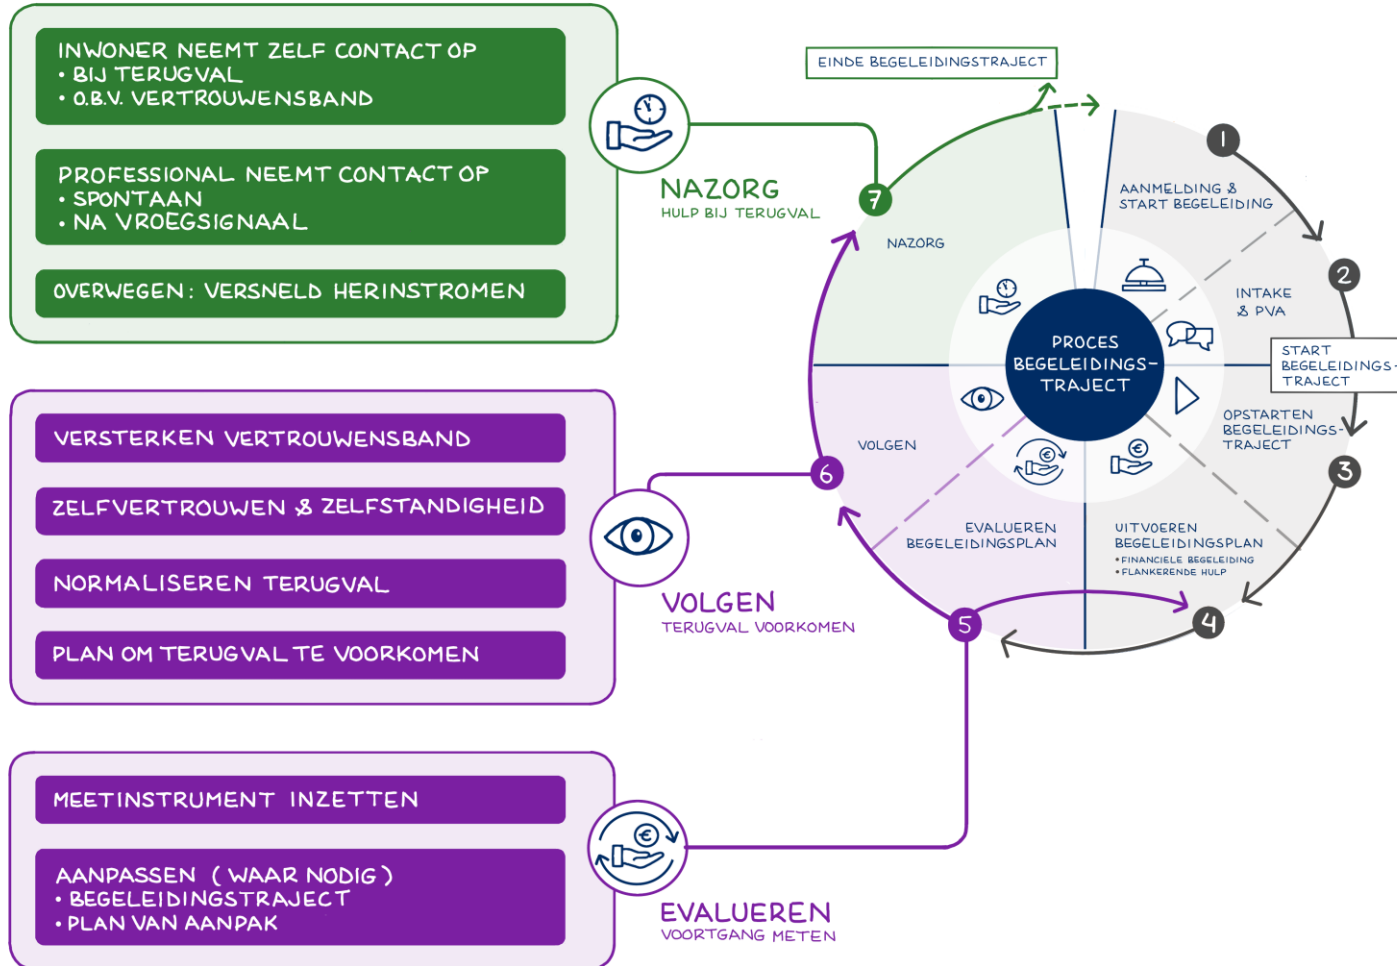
INWONER NEEMT ZELF CONTACT OP
• BIJ TERUGVAL
• O.B.V. VERTROUWENSBAND

PROFESSIONAL NEEMT CONTACT OP
• SPONTAAN
• NA VROEGSIGNAAL

OVERWEGEN: VERSNELD HERINSTROMEN

NAZORG
HULP BIJ TERUGVAL

VERSTERKEN VERTROUWENSBAND

ZELFVERTROUWEN & ZELFSTANDIGHEID

NORMALISEREN TERUGVAL

PLAN OM TERUGVAL TE VOORKOMEN

VOLGEN
TERUGVAL VOORKOMEN

MEETINSTRUMENT INZETTEN

AANPASSEN (WAAR NODIG)
• BEGELEIDINGSTRAJECT
• PLAN VAN AANPAK

EVALUEREN
VOORTGANG METEN

EINDE BEGELEIDINGSTRAJECT

1
AANMELDING & START BEGELEIDING

2
INTAKE & PVA

START BEGELEIDINGS-TRAJECT

OPSTARTEN BEGELEIDINGS-TRAJECT

3

UITVOEREN BEGELEIDINGSPLAN
• FINANCIELE BEGELEIDING
• FLANKERENDE HULP

4

5

EVALUEREN BEGELEIDINGSPLAN

6

VOLGEN

7

NAZORG

PROCES BEGELEIDINGS-TRAJECT